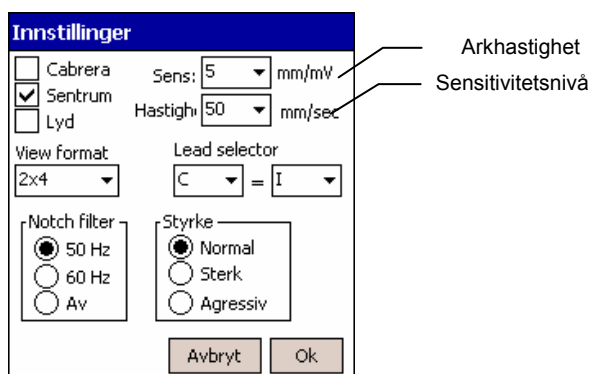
Innstillinger

Cabrera
Sentrum
Lyd

Sens: 5 mm/mV
Hastigh 50 mm/sec

Arkhastighet
Sensitivitetsnivå

View format
2x4

Lead selector
C = I

Notch filter
50 Hz
60 Hz
Av

Styrke
Normal
Sterk
Agressiv

Avbryt
Ok